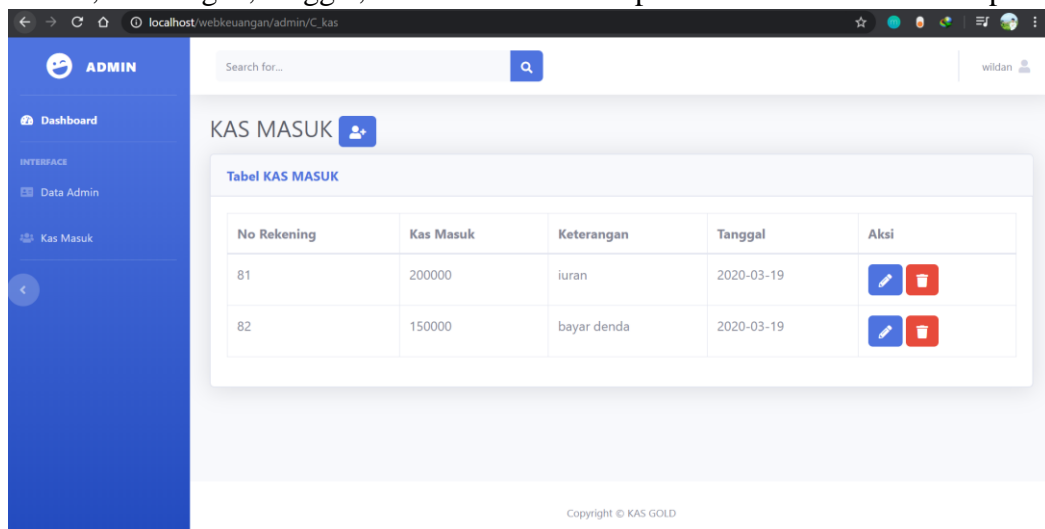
localhost/webkeuangan/admin/C_kas

ADMIN

Search for...

wildan

Dashboard

INTERFACE

Data Admin

Kas Masuk

KAS MASUK

Tabel KAS MASUK

| No Rekening | Kas Masuk | Keterangan | Tanggal | Aksi |
|---|---|---|---|---|
| 81 | 200000 | iuran | 2020-03-19 | |
| 82 | 150000 | bayar denda | 2020-03-19 | |

Copyright © KAS GOLD